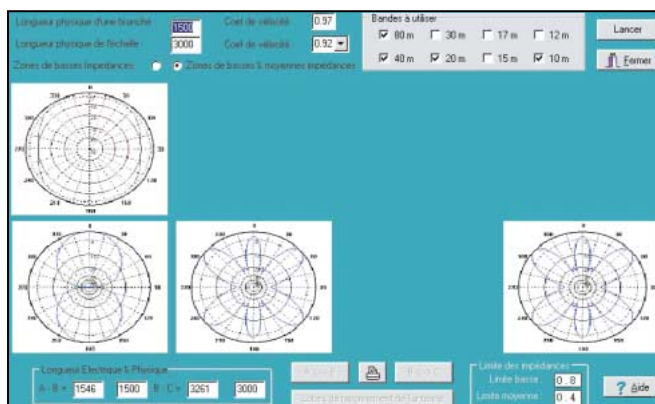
Longueur physique d'une branche 1500 Coef de vélocité 0.97

Longueur physique de l'échelle 3000 Coef de vélocité 0.92

Zones de basses Impédances Zones de basses & moyennes impédances

Bandes à utiliser

80 m 30 m 17 m 12 m

40 m 20 m 15 m 10 m

Lancer

Fermer

Longueur Electrique & Physique

A - B = 1546 1500 B - C = 3261 3000

Lobes de rayonnement de l'antenne

Limite des impédances

Limite basse 0.8

Limite moyenne 0.4

? Aide